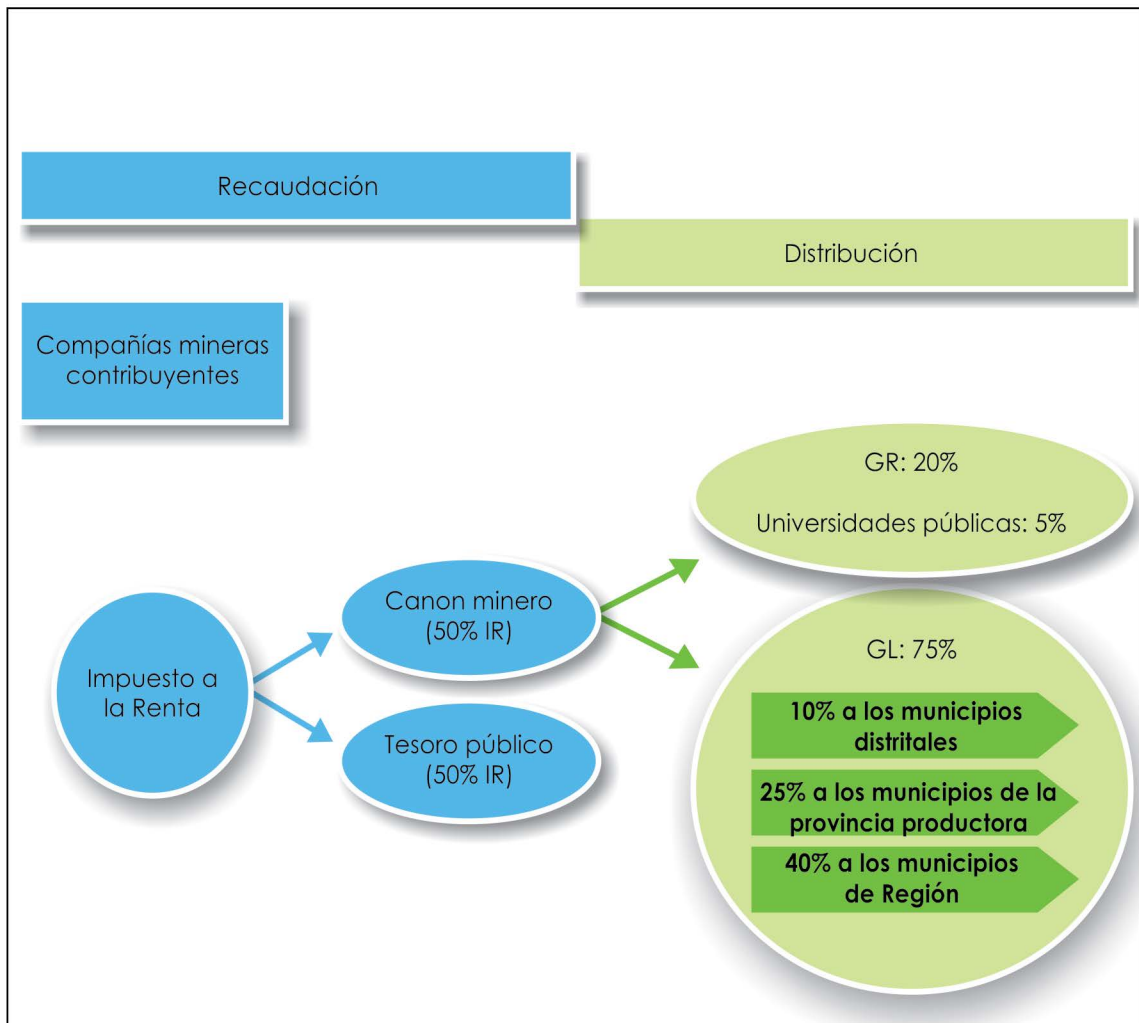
Recaudación

Distribución

Compañías mineras contribuyentes

GR: 20%

Universidades públicas: 5%

Canon minero (50% IR)

Impuesto a la Renta

Tesoro público (50% IR)

GL: 75%

10% a los municipios distritales

25% a los municipios de la provincia productora

40% a los municipios de Región